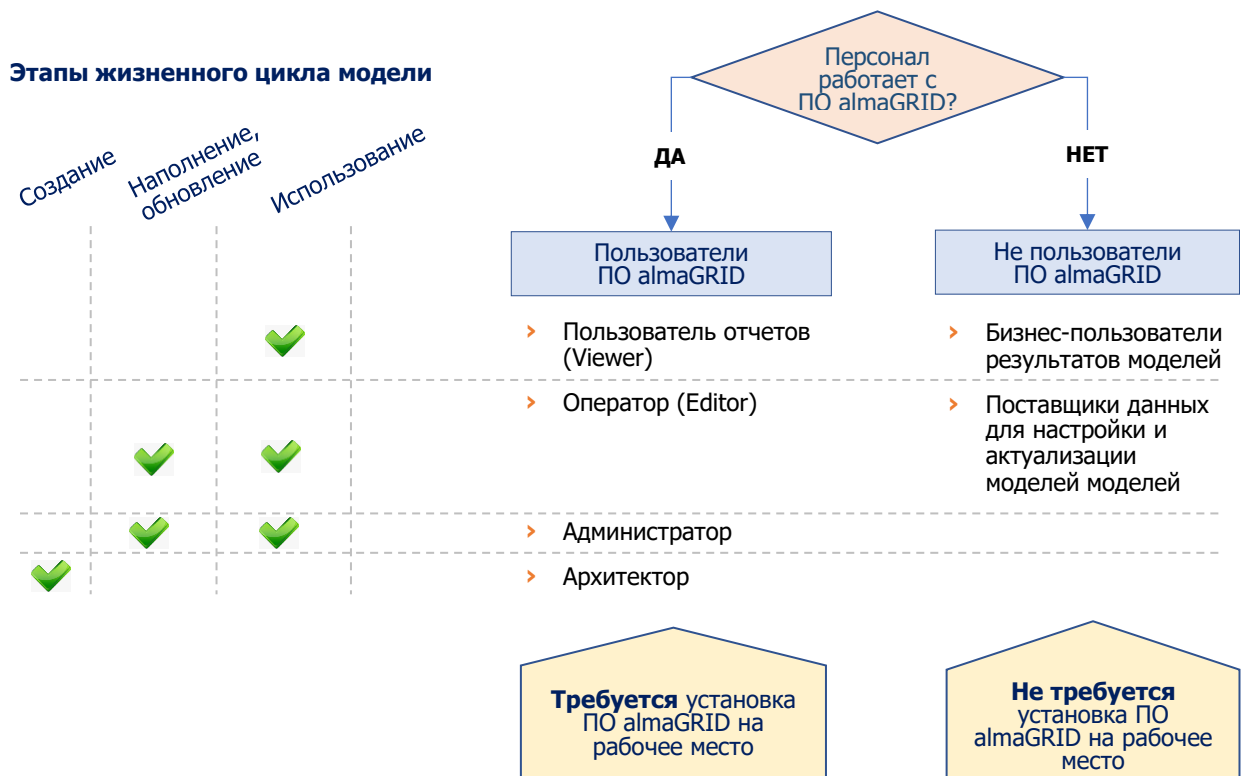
Этапы жизненного цикла модели

Создание

Наполнение, обновление

Использование

Персонал работает с ПО almaGRID?

ДА

НЕТ

Пользователи ПО almaGRID

Не пользователи ПО almaGRID

› Пользователь отчетов (Viewer)

› Бизнес-пользователи результатов моделей

› Оператор (Editor)

› Поставщики данных для настройки и актуализации моделей моделей

› Администратор

› Архитектор

**Требуется** установка ПО almaGRID на рабочее место

**Не требуется** установка ПО almaGRID на рабочее место